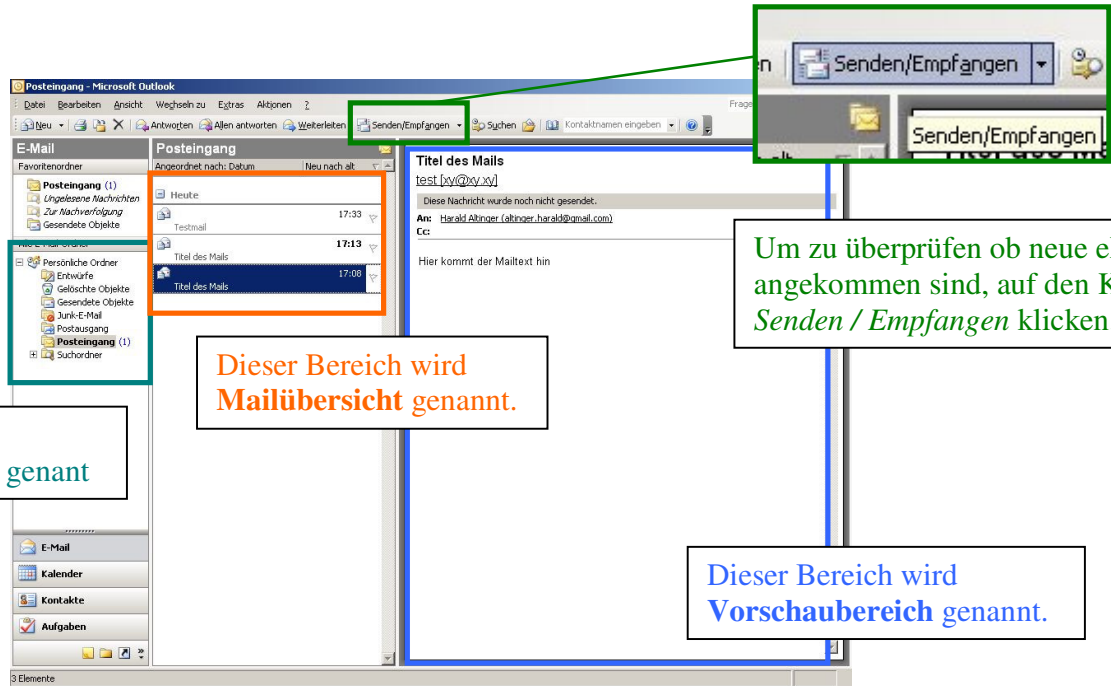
Posteingang - Microsoft Outlook

Datei Bearbeiten Ansicht Wechseln zu Extras Aktionen ?

Frage

Neu Antworten Allen antworten Weiterleiten Senden/Empfangen Suchen Kontaktnamen eingeben

n Senden/Empfangen

Senden/Empfangen

E-Mail

Favoritenordner

Posteingang (1)
Ungelesene Nachrichten
Zur Nachverfolgung
Gesendete Objekte

Alle E-Mail-Ordner

Persönliche Ordner
Entwürfe
Gelöschte Objekte
Gesendete Objekte
Junk-E-Mail
Postausgang
Posteingang (1)
Suchordner

Posteingang

Angeordnet nach: Datum Neu nach alt

Heute

17:33 Testmail

17:13 Titel des Mails

17:08 Titel des Mails

Titel des Mails

test [xy@xy.xy]

Diese Nachricht wurde noch nicht gesendet.

An: Harald Altinger (altinger.harald@gmail.com)

Cc:

Hier kommt der Mailtext hin

Um zu überprüfen ob neue e angekommen sind, auf den K Senden / Empfangen klicken

Dieser Bereich wird **Mailübersicht** genannt.

genant

Dieser Bereich wird **Vorschaubereich** genannt.

E-Mail

Kalender

Kontakte

Aufgaben

3 Elemente